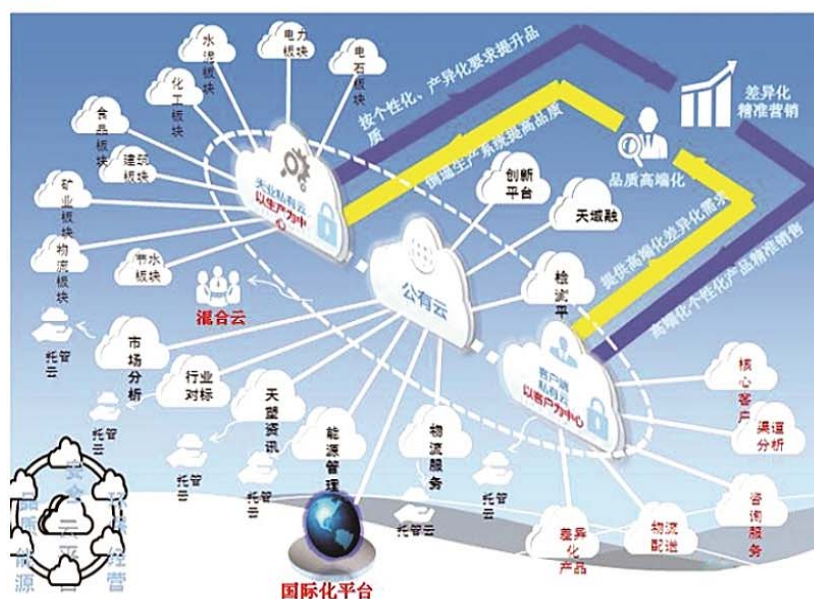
水泥板块

电力板块

电石板块

化工板块

食品板块

建筑板块

矿业板块

物流板块

节水板块

按个性化、产异化要求提升品质

围绕生产系统提高品质

差异化精准营销

品质高端化

创新平台

天域融

工业私有云以生产为中

公有云

混合云

检测平

提供高端化差异化需求

高端化个性化产品精准销售

托管云

市场分析

行业对标

天鹰资讯

能源管理

物流服务

客户端私有云以客户为中心

核心客户

渠道分析

咨询服务

物流配送

差异化产品

托管云

托管云

托管云

托管云

托管云

托管云

国际化平台

云平台

能源

经营